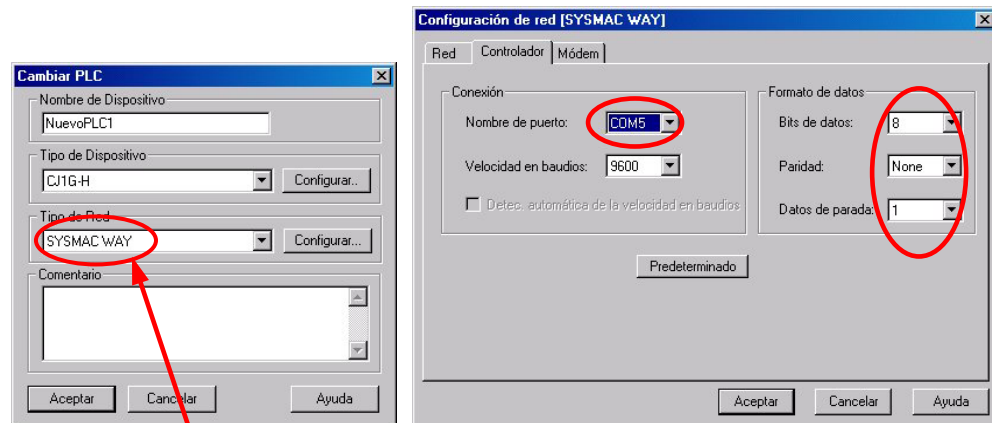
Cambiar PLC

Nombre de Dispositivo

NuevoPLC1

Tipo de Dispositivo

CJ1G-H

Configurar...

Tipo de Red

SYSMAC WAY

Configurar...

Comentario

Aceptar

Cancelar

Ayuda

Configuración de red [SYSMAC WAY]

Red

Controlador

Módem

Conexión

Nombre de puerto:

COM5

Velocidad en baudios:

9600

Detec. automática de la velocidad en baudios

Formato de datos

Bits de datos:

8

Paridad:

None

Datos de parada:

1

Predeterminado

Aceptar

Cancelar

Ayuda